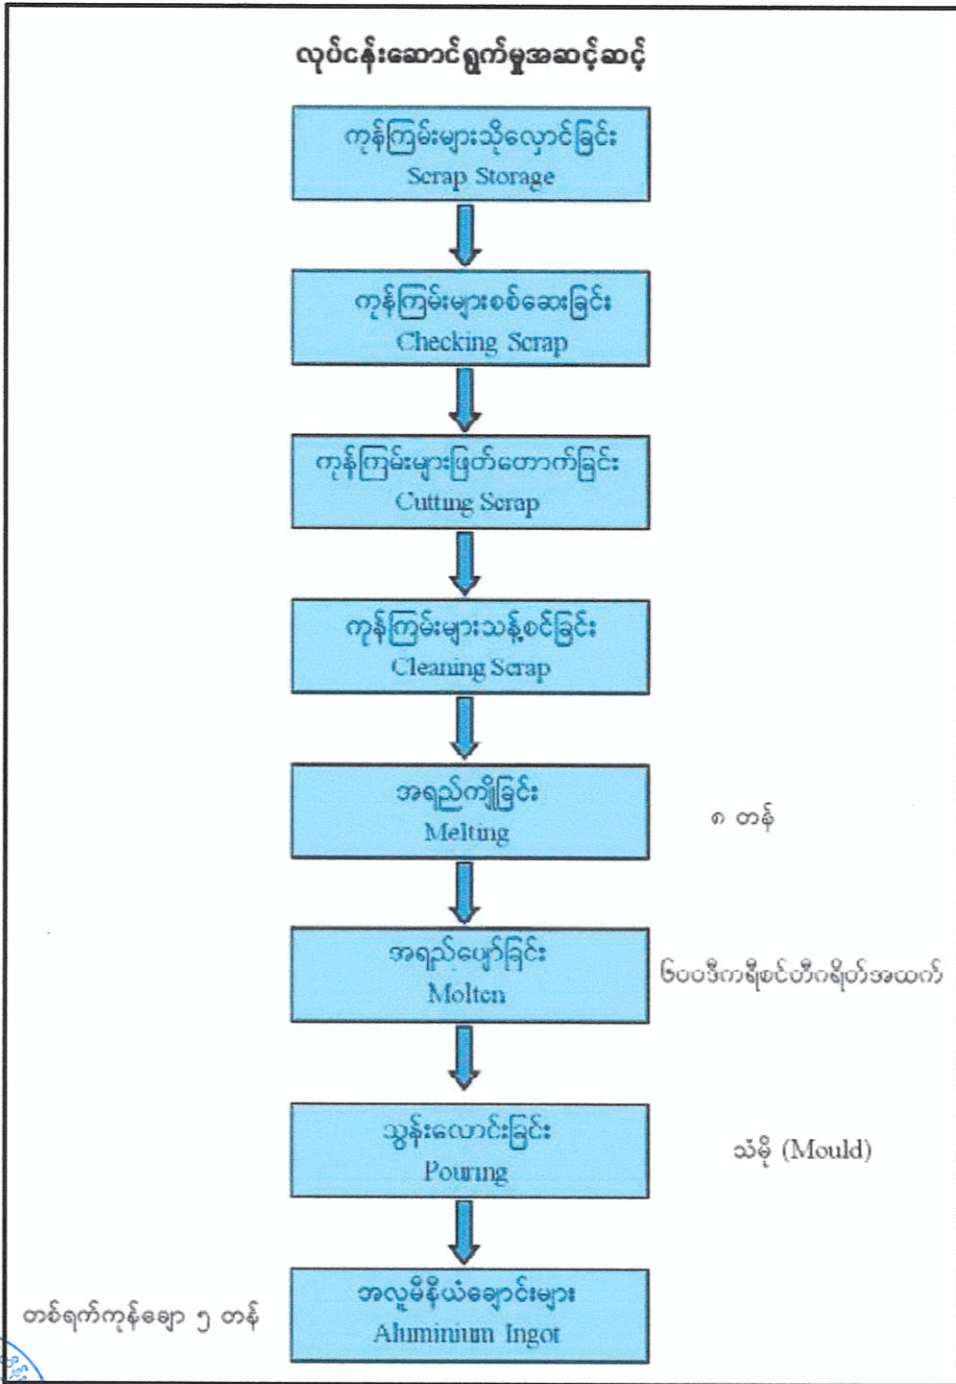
လုပ်ငန်းဆောင်ရွက်မှုအဆင့်ဆင့်

ကုန်ကြမ်းများသိုလှောင်ခြင်း
Scrap Storage

ကုန်ကြမ်းများစစ်ဆေးခြင်း
Checking Scrap

ကုန်ကြမ်းများဖြတ်တောက်ခြင်း
Cutting Scrap

ကုန်ကြမ်းများသန့်စင်ခြင်း
Cleaning Scrap

အရည်ကျိုခြင်း
Melting

၈ တန်

အရည်ပျော်ခြင်း
Molten

၆၀၀ ဒီဂရီစင်တီဂရိတ်အထက်

သွန်းလောင်းခြင်း
Pouring

သံမှို (Mould)

အလူမီနီယံချောင်းများ
Aluminium Ingot

တစ်ရက်ကုန်ချော ၅ တန်